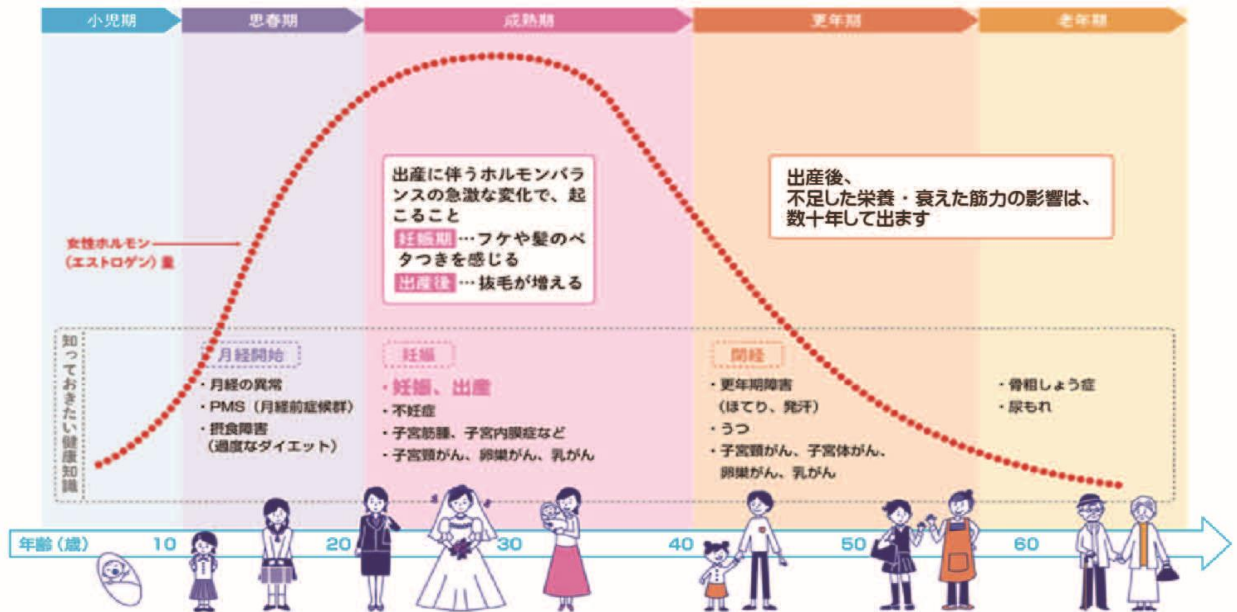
小児期

思春期

成熟期

更年期

老年期

出産に伴うホルモンバランスの急激な変化で、起こること

妊娠期…フケや髪のベタつきを感じる

出産後…抜毛が増える

出産後、
不足した栄養・衰えた筋力の影響は、
数十年して出ます

女性ホルモン（エストロゲン）量

知っておきたい健康知識

月経開始

・月経の異常
・PMS（月経前症候群）
・摂食障害（過度なダイエット）

妊娠

・妊娠、出産
・不妊症
・子宮筋腫、子宮内膜症など
・子宮頸がん、卵巣がん、乳がん

閉経

・更年期障害（ほてり、発汗）
・うつ
・子宮頸がん、子宮体がん、卵巣がん、乳がん

・骨粗しょう症
・尿もれ

年齢（歳） 10 20 30 40 50 60